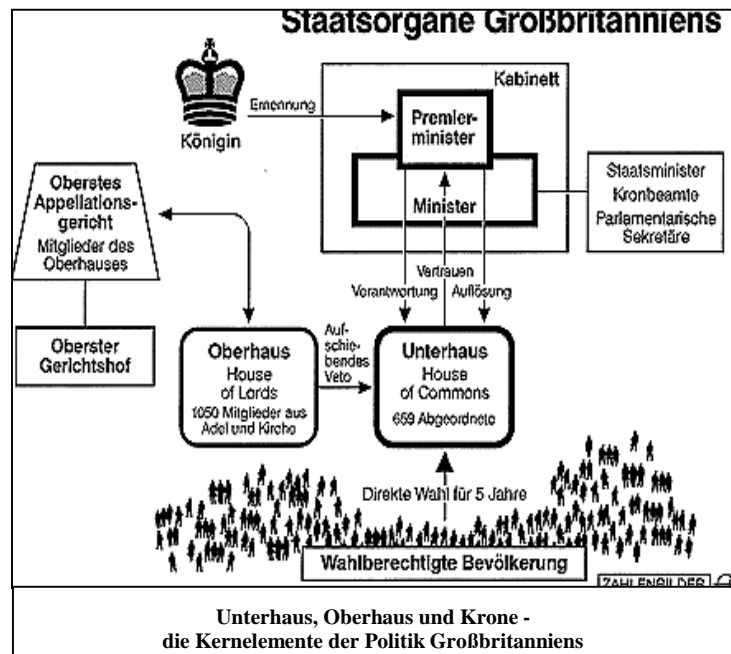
Staatsorgane Großbritanniens

Königin

Ernennung

Kabinett

Premierminister

Minister

Staatsminister
Kronbeamte
Parlamentarische Sekretäre

Oberstes Appellationsgericht
Mitglieder des Oberhauses

Oberster Gerichtshof

Vertrauen

Verantwortung

Auflösung

Oberhaus
House of Lords
1050 Mitglieder aus Adel und Kirche

Aufschiebendes Veto

Unterhaus
House of Commons
659 Abgeordnete

Direkte Wahl für 5 Jahre

Wahlberechtigte Bevölkerung

ZAHLENBILDER

Unterhaus, Oberhaus und Krone -
die Kernelemente der Politik Großbritanniens